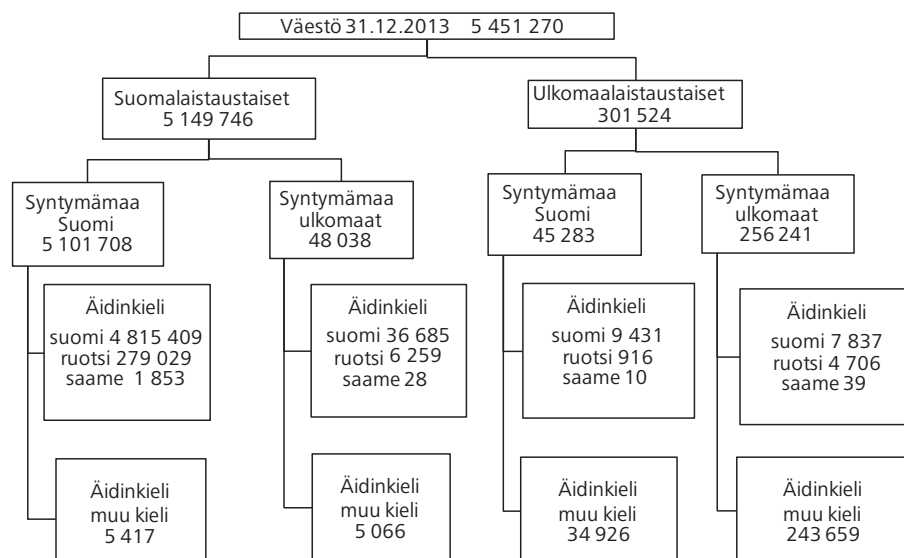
Väestö 31.12.2013 5 451 270

Suomalaistaustaiset
5 149 746

Ulkomaalaistaustaiset
301 524

Syntymämaa
Suomi
5 101 708

Äidinkieli
suomi 4 815 409
ruotsi 279 029
saame 1 853

Äidinkieli
muu kieli
5 417

Syntymämaa
ulkomaat
48 038

Äidinkieli
suomi 36 685
ruotsi 6 259
saame 28

Äidinkieli
muu kieli
5 066

Syntymämaa
Suomi
45 283

Äidinkieli
suomi 9 431
ruotsi 916
saame 10

Äidinkieli
muu kieli
34 926

Syntymämaa
ulkomaat
256 241

Äidinkieli
suomi 7 837
ruotsi 4 706
saame 39

Äidinkieli
muu kieli
243 659